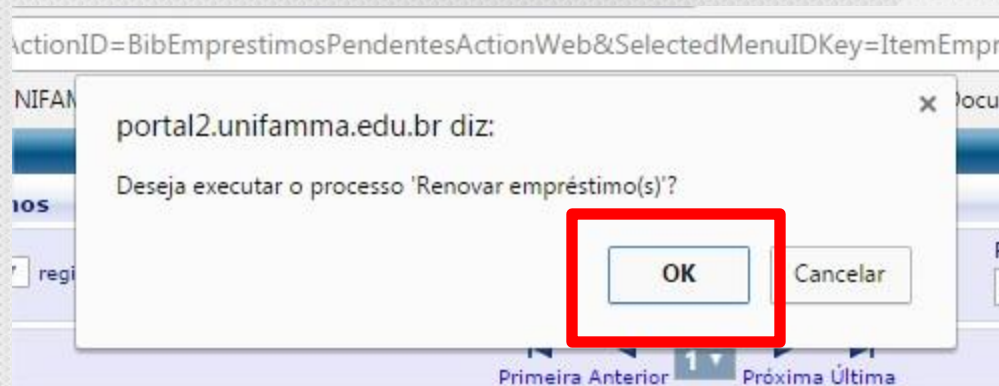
ActionID=BibEmprestimosPendentesActionWeb&SelectedMenuIDKey=ItemEmpr

NIFAM

Docu

nos

regi

portal2.unifamma.edu.br diz:

×

Deseja executar o processo 'Renovar empréstimo(s)'?

OK

Cancelar

Primeira Anterior 1 Próxima Última